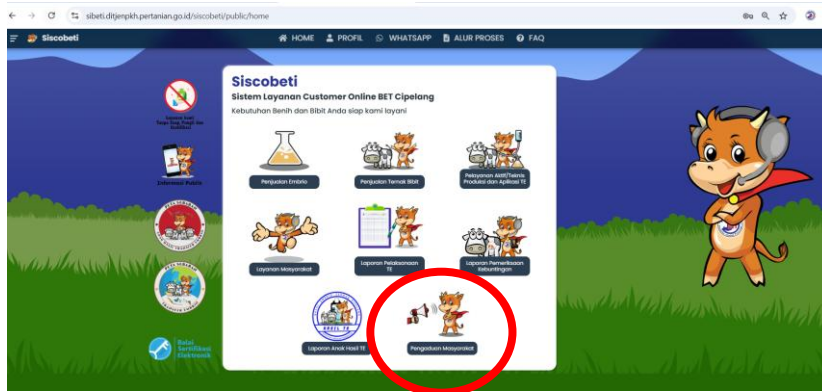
sibeti.ditjenpkh.pertanian.go.id/siscobeti/public/home

Siscobeti

HOME PROFIL WHATSAPP ALUR PROSES FAQ

Siscobeti
Sistem Layanan Customer Online BET Cipelang
Kebutuhan Benih dan Bibit Anda siap kami layani

Penjualan Embrio

Penjualan Ternak Bibit

Pelayanan Aktif/Teknis Produksi dan Aplikasi TE

Layanan Masyarakat

Laporan Pelaksanaan TE

Laporan Pemeriksaan Kebuntingan

Laporan Anak Hasil TE

Pengaduan Masyarakat

Informasi Publik

Balai Sertifikasi Elektronik